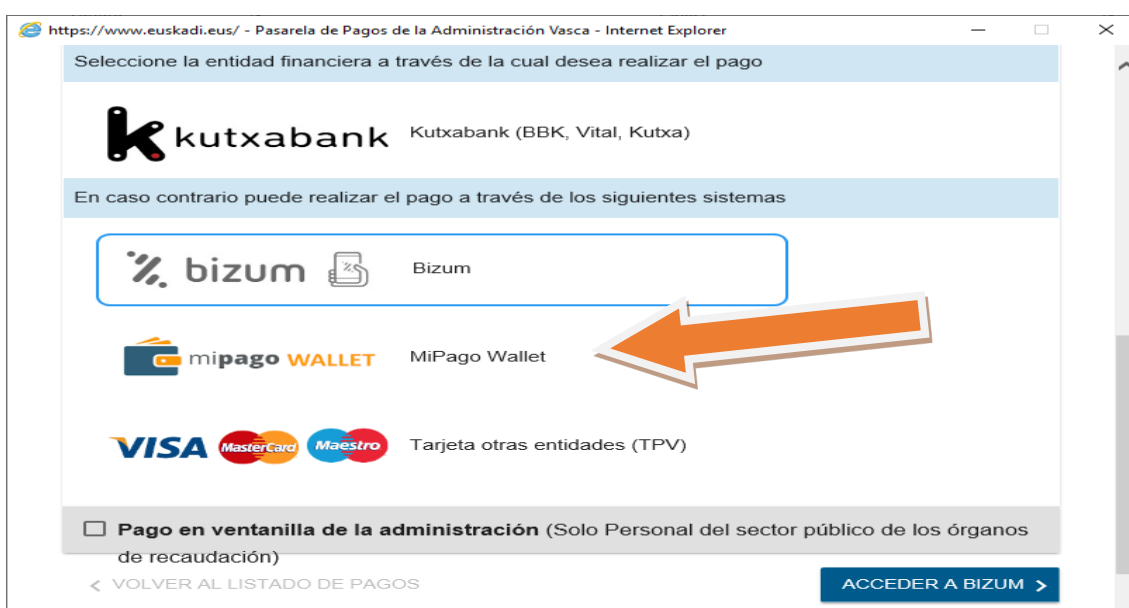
https://www.euskadi.eus/ - Pasarela de Pagos de la Administración Vasca - Internet Explorer

Seleccione la entidad financiera a través de la cual desea realizar el pago

kutxabank Kutxabank (BBK, Vital, Kutxa)

En caso contrario puede realizar el pago a través de los siguientes sistemas

bizum Bizum

mipago WALLET MiPago Wallet

VISA MasterCard Maestro Tarjeta otras entidades (TPV)

**Pago en ventanilla de la administración** (Solo Personal del sector público de los órganos de recaudación)

< VOLVER AL LISTADO DE PAGOS

ACCEDER A BIZUM >